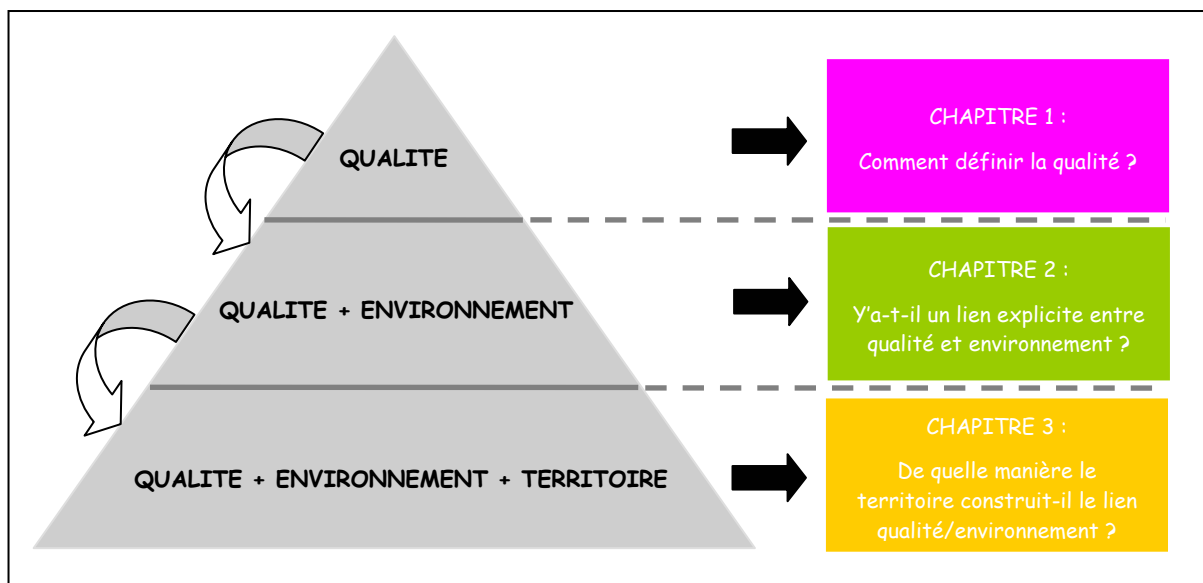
QUALITE

CHAPITRE 1 :

Comment définir la qualité ?

QUALITE + ENVIRONNEMENT

CHAPITRE 2 :

Y'a-t-il un lien explicite entre qualité et environnement ?

QUALITE + ENVIRONNEMENT + TERRITOIRE

CHAPITRE 3 :

De quelle manière le territoire construit-il le lien qualité/environnement ?